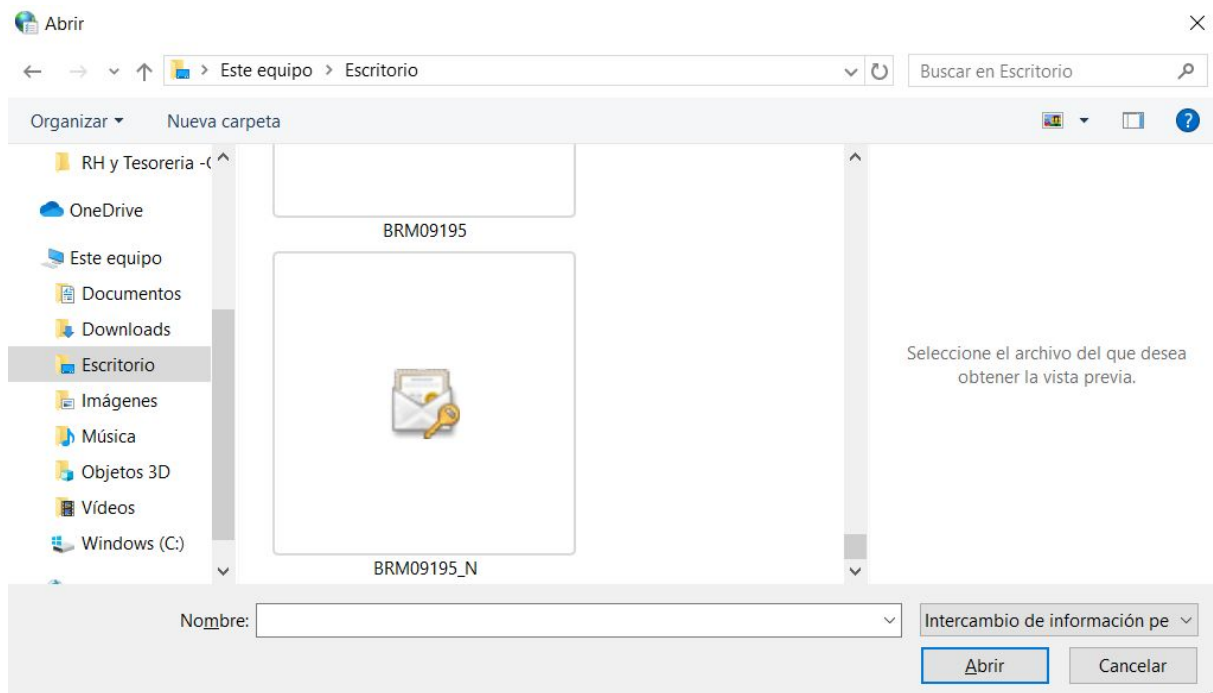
Abrir

Este equipo > Escritorio

Buscar en Escritorio

Organizar ▾ Nueva carpeta

RH y Tesoreria -(
OneDrive
Este equipo
Documentos
Downloads
Escritorio
Imágenes
Música
Objetos 3D
Vídeos
Windows (C:)

BRM09195

BRM09195_N

Seleccione el archivo del que desea obtener la vista previa.

Nombre:

Intercambio de información pe

Abrir

Cancelar